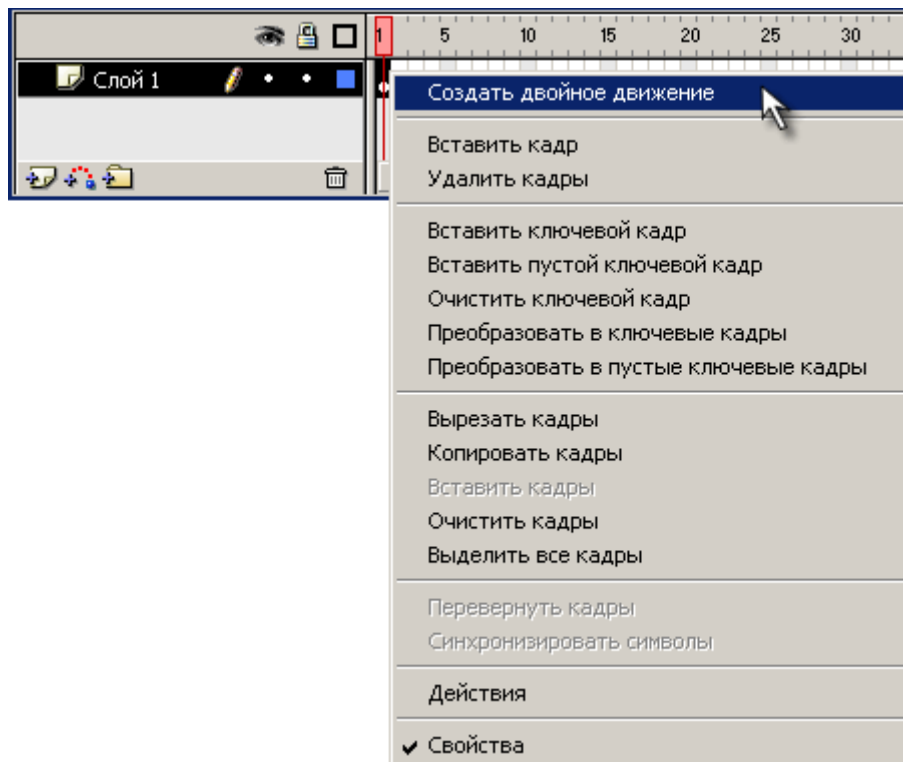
1 5 10 15 20 25 30

Слой 1

Создать двойное движение

Вставить кадр
Удалить кадры

Вставить ключевой кадр
Вставить пустой ключевой кадр
Очистить ключевой кадр
Преобразовать в ключевые кадры
Преобразовать в пустые ключевые кадры

Вырезать кадры
Копировать кадры
Вставить кадры
Очистить кадры
Выделить все кадры

Перевернуть кадры
Синхронизировать символы

Действия

✔ Свойства